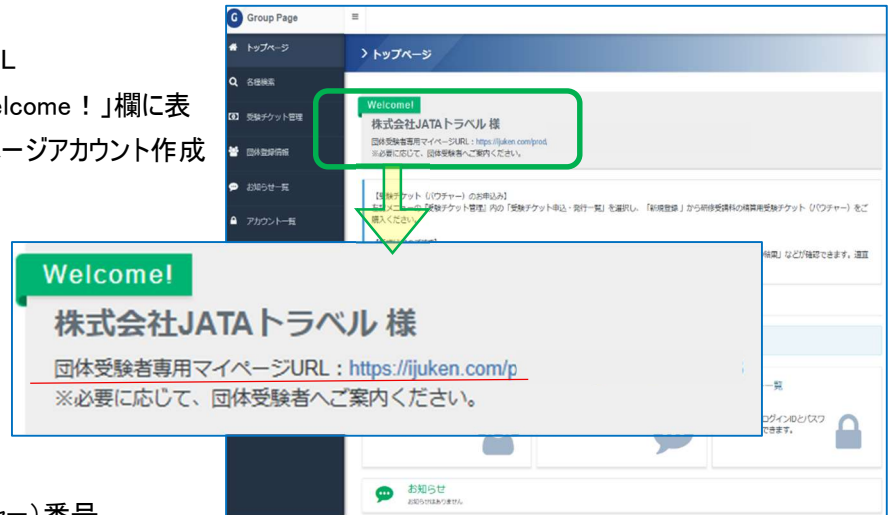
L
lcome！」欄に表
ージアカウント作成

Group Page
≡
トップページ
各種検索
受験チケット管理
団体登録情報
お知らせ一覧
アカウント一覧

> トップページ

Welcome!
株式会社JATAトラベル 様
団体受験者専用マイページURL：https://ijuken.com/prod.
※必要に応じて、団体受験者へご案内ください。

【受験チケット（バウチャー）のお申込み】
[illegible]メニューの「受験チケット管理」内の「受験チケット申込・発行一覧」を選択し、「新規登録」から研修受講料の精算用受験チケット（バウチャー）をご購入ください。

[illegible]結果」などが確認できます。適宜

Welcome!
株式会社JATAトラベル 様
団体受験者専用マイページURL：https://ijuken.com/p
※必要に応じて、団体受験者へご案内ください。

一覧
ログインIDとパスワ
できます。

お知らせ
お知らせはありません

ャー）番号